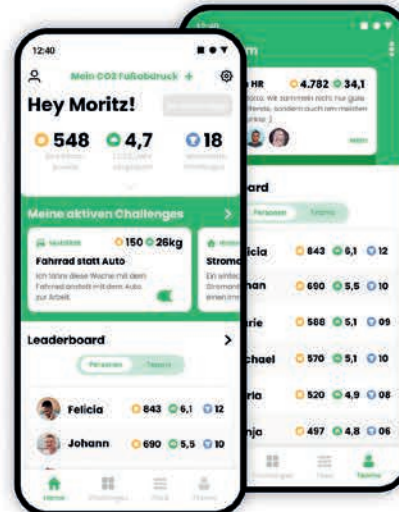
12:40

Mein CO2 Fußabdruck +

Hey Moritz!

548

4,7

18

Meine aktiven Challenges

150 26kg

Fahrrad statt Auto

Ich fahre diese Woche mit dem Fahrrad anstatt mit dem Auto zur Arbeit.

Strom

Leaderboard

Personen

Teams

Felicia 843 6,1 12

Johann 690 5,5 10

Home

12:40

HR 4.782 34,1

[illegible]

oard

Personen Teams

licia 843 6,1 12

han 690 5,5 10

rie 588 5,1 09

chael 570 5,1 10

ria 520 4,9 08

nja 497 4,8 06

Teams